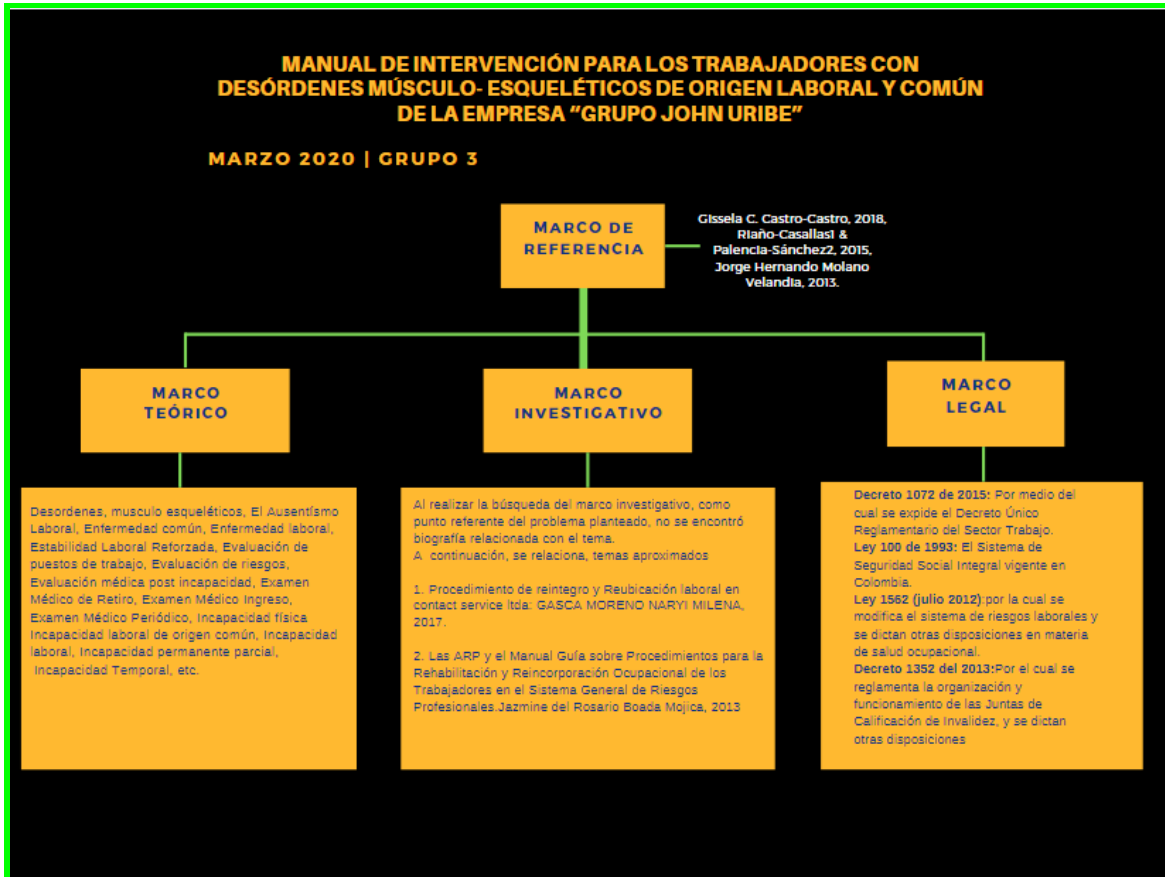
MANUAL DE INTERVENCIÓN PARA LOS TRABAJADORES CON DESÓRDENES MÚSCULO- ESQUELÉTICOS DE ORIGEN LABORAL Y COMÚN DE LA EMPRESA "GRUPO JOHN URIBE"

MARZO 2020 | GRUPO 3

MARCO DE REFERENCIA

Gissela C. Castro-Castro, 2018, Riaño-Casallas1 & Palencia-Sánchez2, 2015, Jorge Hernando Molano Velandia, 2013.

MARCO TEÓRICO

MARCO INVESTIGATIVO

MARCO LEGAL

Desordenes, musculo esqueléticos, El Ausentismo Laboral, Enfermedad común, Enfermedad laboral, Estabilidad Laboral Reforzada, Evaluación de puestos de trabajo, Evaluación de riesgos, Evaluación médica post incapacidad, Examen Médico de Retiro, Examen Médico Ingreso, Examen Médico Periódico, Incapacidad física Incapacidad laboral de origen común, Incapacidad laboral, Incapacidad permanente parcial, Incapacidad Temporal, etc.

Al realizar la búsqueda del marco investigativo, como punto referente del problema planteado, no se encontró biografía relacionada con el tema.
A continuación, se relaciona, temas aproximados

1. Procedimiento de reintegro y Reubicación laboral en contact service ltda: GASCA MORENO NARYI MILENA, 2017.

2. Las ARP y el Manual Guía sobre Procedimientos para la Rehabilitación y Reincorporación Ocupacional de los Trabajadores en el Sistema General de Riesgos Profesionales.Jazmine del Rosario Boada Mojica, 2013

Decreto 1072 de 2015: Por medio del cual se expide el Decreto Único Reglamentario del Sector Trabajo.
Ley 100 de 1993: El Sistema de Seguridad Social Integral vigente en Colombia.
Ley 1562 (julio 2012):por la cual se modifica el sistema de riesgos laborales y se dictan otras disposiciones en materia de salud ocupacional.
Decreto 1352 del 2013:Por el cual se reglamenta la organización y funcionamiento de las Juntas de Calificación de Invalidez, y se dictan otras disposiciones